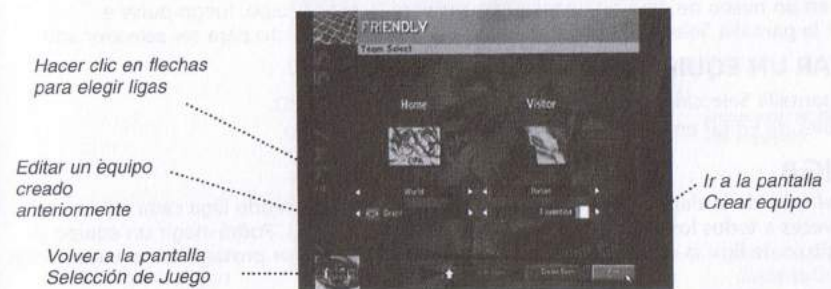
FRIENDLY
Team Select

Home

Visitor

World

Italian

Brazil

Fiorentina

Hacer clic en flechas para elegir ligas

Editar un èquipo creado anteriormente

Volver a la pantalla Selección de Juego

Ir a la pantalla Crear equipo

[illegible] un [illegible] de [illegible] la pantalla. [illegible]

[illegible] UN EQUI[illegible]

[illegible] pantalla Selecci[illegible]

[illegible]